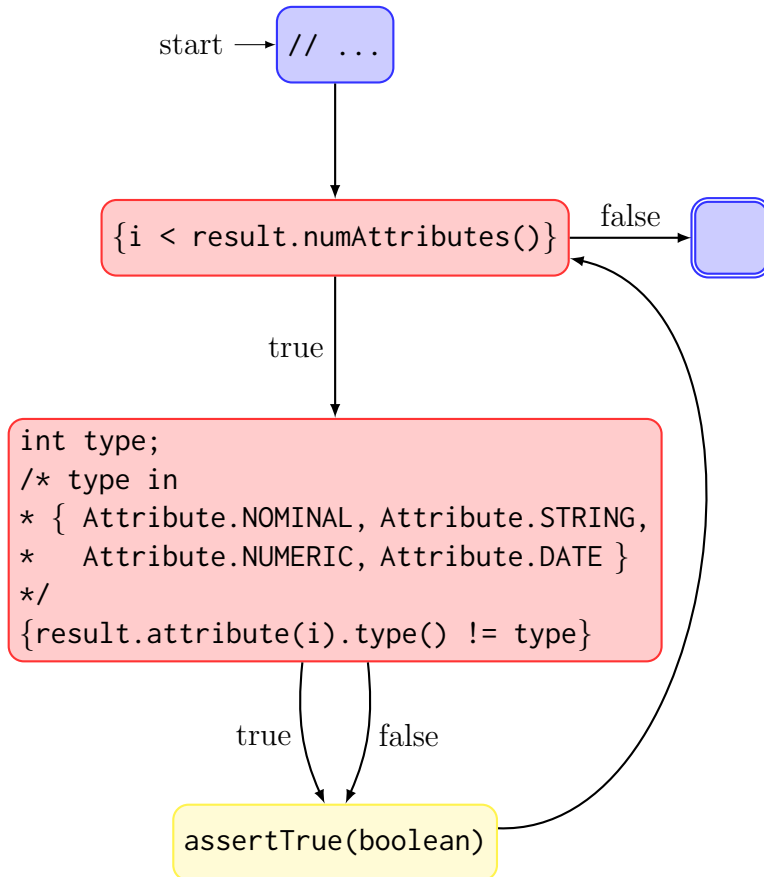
start

// ...

{i < result.numAttributes()}

false

true

int type;
/* type in
* { Attribute.NOMINAL, Attribute.STRING,
* Attribute.NUMERIC, Attribute.DATE }
*/
{result.attribute(i).type() != type}

true

false

assertTrue(boolean)